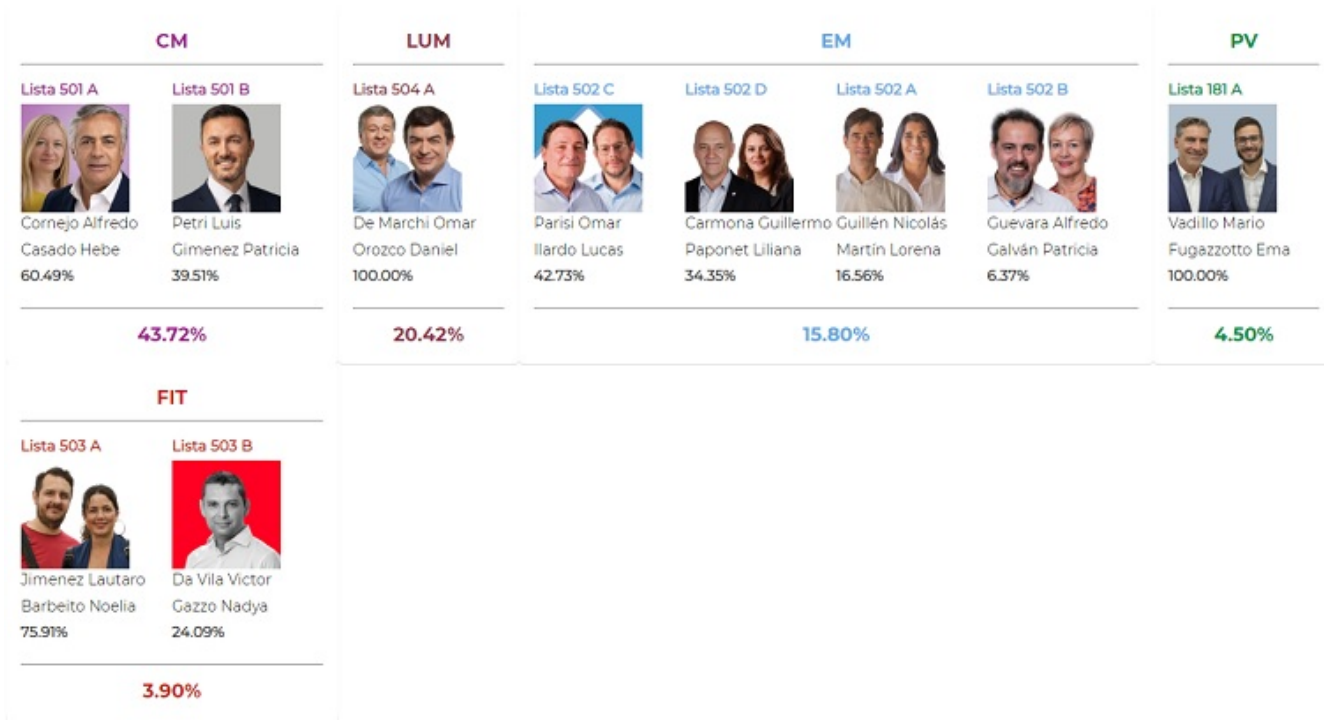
CM

Lista 501 A
Cornejo Alfredo
Casado Hebe
60.49%

Lista 501 B
Petri Luis
Gimenez Patricia
39.51%

43.72%

LUM

Lista 504 A
De Marchi Omar
Orozco Daniel
100.00%

20.42%

EM

Lista 502 C
Parisi Omar
Ilardo Lucas
42.73%

Lista 502 D
Carmona Guillermo
Paponet Liliana
34.35%

Lista 502 A
Guillén Nicolás
Martín Lorena
16.56%

Lista 502 B
Guevara Alfredo
Galván Patricia
6.37%

15.80%

PV

Lista 181 A
Vadillo Mario
Fugazzotto Ema
100.00%

4.50%

FIT

Lista 503 A
Jimenez Lautaro
Barbeito Noelia
75.91%

Lista 503 B
Da Vila Victor
Gazzo Nadya
24.09%

3.90%